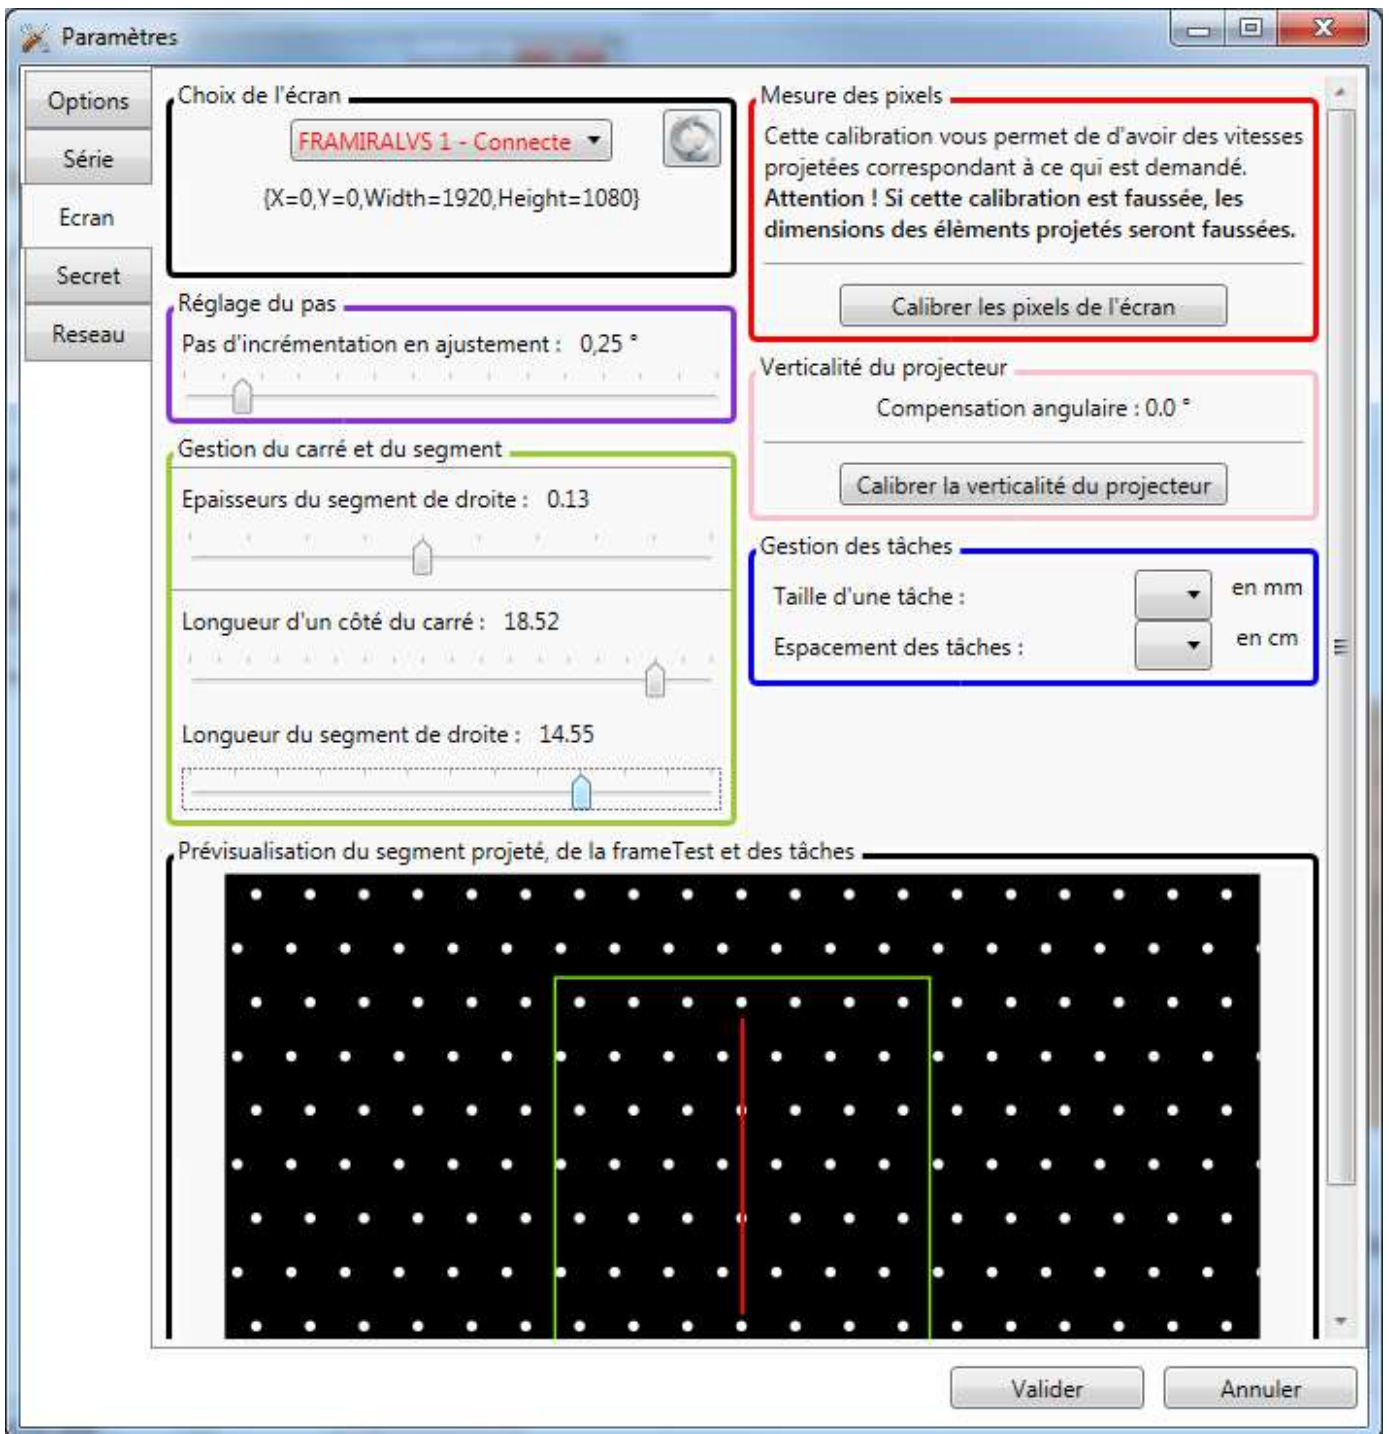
Paramètres

Options
Série
Ecran
Secret
Reseau

Choix de l'écran
FRAMIRALVS 1 - Connecte
{X=0,Y=0,Width=1920,Height=1080}

Réglage du pas
Pas d'incrémentation en ajustement : 0,25 °

Gestion du carré et du segment
Epaisseurs du segment de droite : 0.13
Longueur d'un côté du carré : 18.52
Longueur du segment de droite : 14.55

Mesure des pixels
Cette calibration vous permet de d'avoir des vitesses projetées correspondant à ce qui est demandé.
**Attention ! Si cette calibration est faussée, les dimensions des élèments projetés seront faussées.**
Calibrer les pixels de l'écran

Verticalité du projecteur
Compensation angulaire : 0.0 °
Calibrer la verticalité du projecteur

Gestion des tâches
Taille d'une tâche : en mm
Espacement des tâches : en cm

Prévisualisation du segment projeté, de la frameTest et des tâches

Valider
Annuler